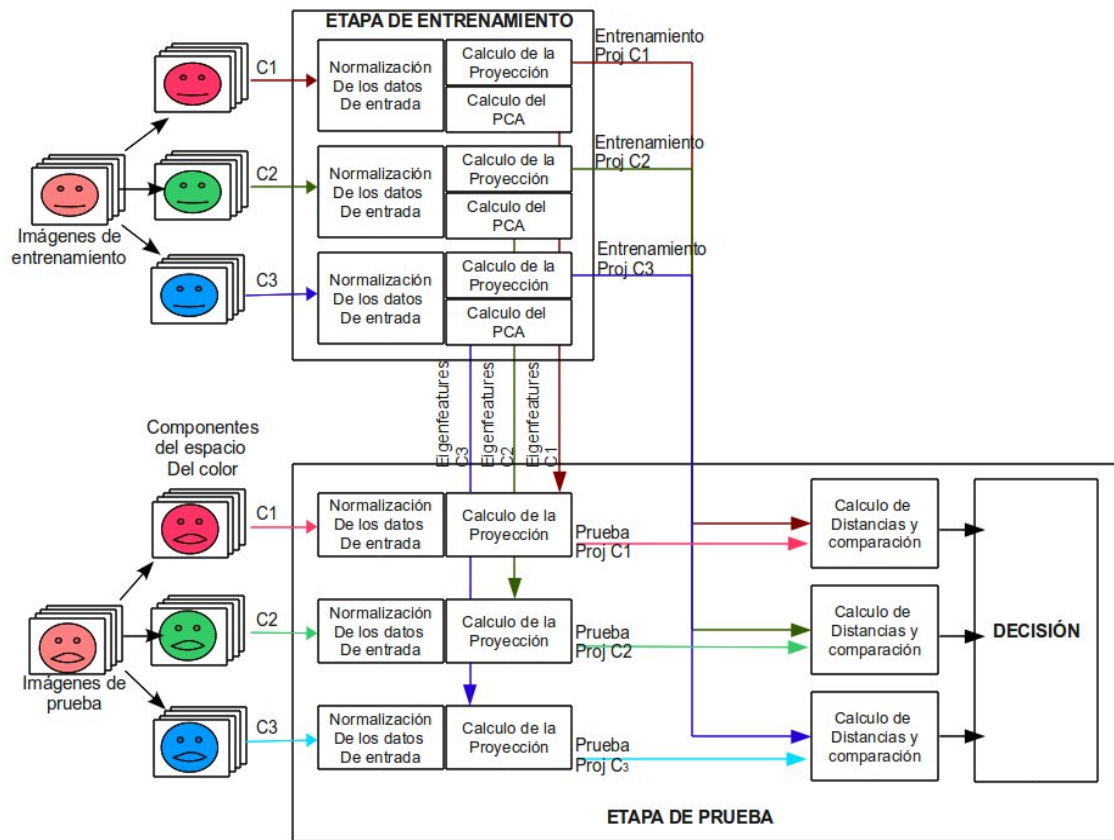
ETAPA DE ENTRENAMIENTO

C1
Normalización De los datos De entrada
Calculo de la Proyección
Calculo del PCA
Entrenamiento Proj C1

C2
Normalización De los datos De entrada
Calculo de la Proyección
Calculo del PCA
Entrenamiento Proj C2

Imágenes de entrenamiento

C3
Normalización De los datos De entrada
Calculo de la Proyección
Calculo del PCA
Entrenamiento Proj C3

Eigenfeatures C3
Eigenfeatures C2
Eigenfeatures C1

Componentes del espacio Del color

C1
Normalización De los datos De entrada
Calculo de la Proyección
Prueba Proj C1
Calculo de Distancias y comparación

C2
Normalización De los datos De entrada
Calculo de la Proyección
Prueba Proj C2
Calculo de Distancias y comparación

DECISIÓN

Imágenes de prueba

C3
Normalización De los datos De entrada
Calculo de la Proyección
Prueba Proj C3
Calculo de Distancias y comparación

ETAPA DE PRUEBA